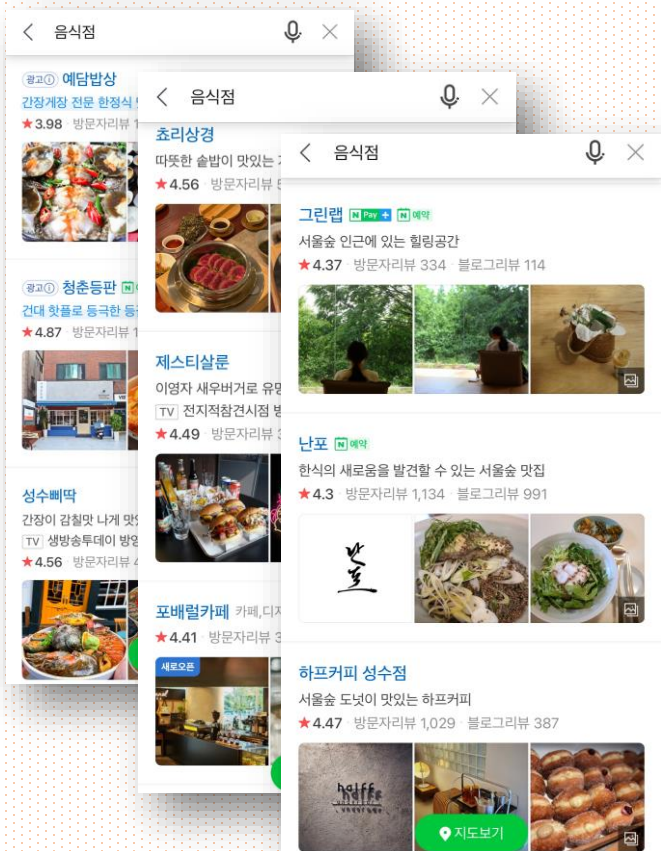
음식점

광고 예담밥상
간장게장 전문 한정식
★3.98 방문자리뷰 1

광고 청춘등판
건대 핫플로 등극한 등
★4.87 방문자리뷰 1

성수삐딱
간장이 감칠맛 나게 맛
TV 생방송투데이 방영
★4.56 방문자리뷰 4

음식점

쵸리상경
따뜻한 솥밥이 맛있는 
★4.56 방문자리뷰 5

제스티살룬
이영자 새우버거로 유명
TV 전지적참견시점 방
★4.49 방문자리뷰 3

포배럴카페 카페,디저
★4.41 방문자리뷰 3
새로오픈

음식점

그린랩 N Pay + N 예약
서울숲 인근에 있는 힐링공간
★4.37 방문자리뷰 334 · 블로그리뷰 114

난포 N 예약
한식의 새로움을 발견할 수 있는 서울숲 맛집
★4.3 방문자리뷰 1,134 · 블로그리뷰 991

하프커피 성수점
서울숲 도넛이 맛있는 하프커피
★4.47 방문자리뷰 1,029 · 블로그리뷰 387

지도보기